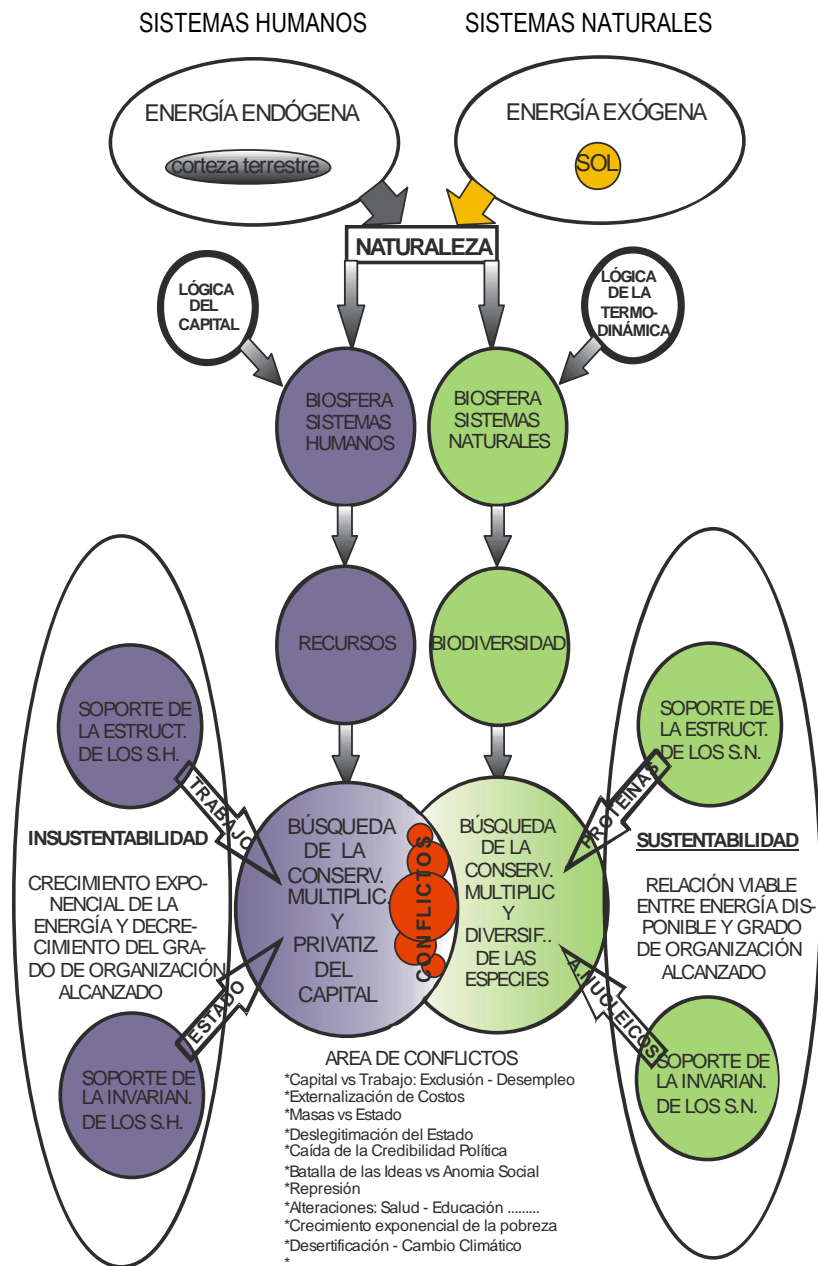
SISTEMAS HUMANOS

SISTEMAS NATURALES

ENERGÍA ENDÓGENA

corteza terrestre

ENERGÍA EXÓGENA

SOL

NATURALEZA

LÓGICA DEL CAPITAL

LÓGICA DE LA TERMODINÁMICA

BIOSFERA SISTEMAS HUMANOS

BIOSFERA SISTEMAS NATURALES

RECURSOS

BIODIVERSIDAD

SOPORTE DE LA ESTRUCT. DE LOS S.H.

SOPORTE DE LA ESTRUCT. DE LOS S.N.

TRABAJO

PROTEINAS

INSUSTENTABILIDAD

CRECIMIENTO EXPONENCIAL DE LA ENERGÍA Y DECRECIMIENTO DEL GRADO DE ORGANIZACIÓN ALCANZADO

BÚSQUEDA DE LA CONSERV. MULTIPLIC. Y PRIVATIZ. DEL CAPITAL

CONFLICTOS

BÚSQUEDA DE LA CONSERV. MULTIPLIC Y DIVERSIF.. DE LAS ESPECIES

SUSTENTABILIDAD

RELACIÓN VIABLE ENTRE ENERGÍA DISPONIBLE Y GRADO DE ORGANIZACIÓN ALCANZADO

ESTADO

A. NUCLEICOS

SOPORTE DE LA INVARIAN. DE LOS S.H.

SOPORTE DE LA INVARIAN. DE LOS S.N.

AREA DE CONFLICTOS
*Capital vs Trabajo: Exclusión - Desempleo
*Externalización de Costos
*Masas vs Estado
*Deslegitimación del Estado
*Caída de la Credibilidad Política
*Batalla de las Ideas vs Anomia Social
*Represión
*Alteraciones: Salud - Educación .........
*Crecimiento exponencial de la pobreza
*Desertificación - Cambio Climático
*